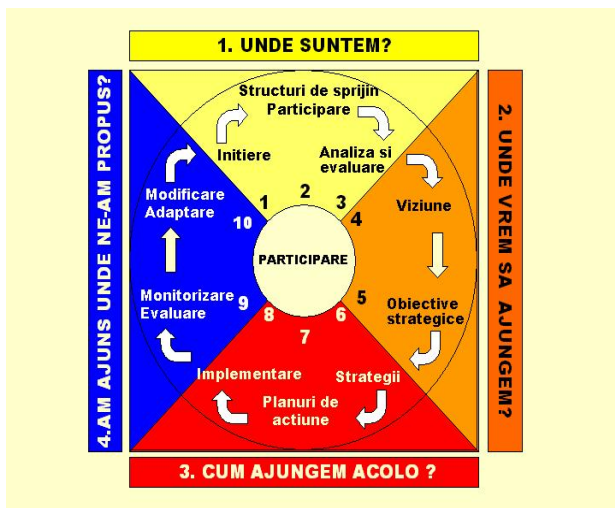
1. UNDE SUNTEM?

2. UNDE VREM SA AJUNGEM?

3. CUM AJUNGEM ACOLO ?

4.AM AJUNS UNDE NE-AM PROPUS?

Structuri de sprijin
Participare

Analiza si evaluare

Initiere

Viziune

Modificare Adaptare

Obiective strategice

Monitorizare Evaluare

Strategii

Implementare

Planuri de actiune

PARTICIPARE

1
2
3
4
5
6
7
8
9
10